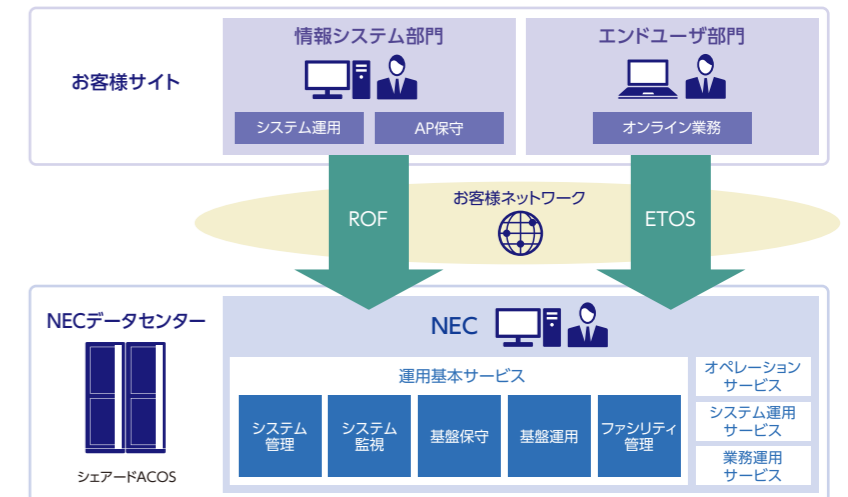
お客様サイト

情報システム部門

システム運用

AP保守

エンドユーザ部門

オンライン業務

ROF

お客様ネットワーク

ETOS

NECデータセンター

シェアードACOS

NEC

運用基本サービス

システム管理

システム監視

基盤保守

基盤運用

ファシリティ管理

オペレーションサービス

システム運用サービス

業務運用サービス